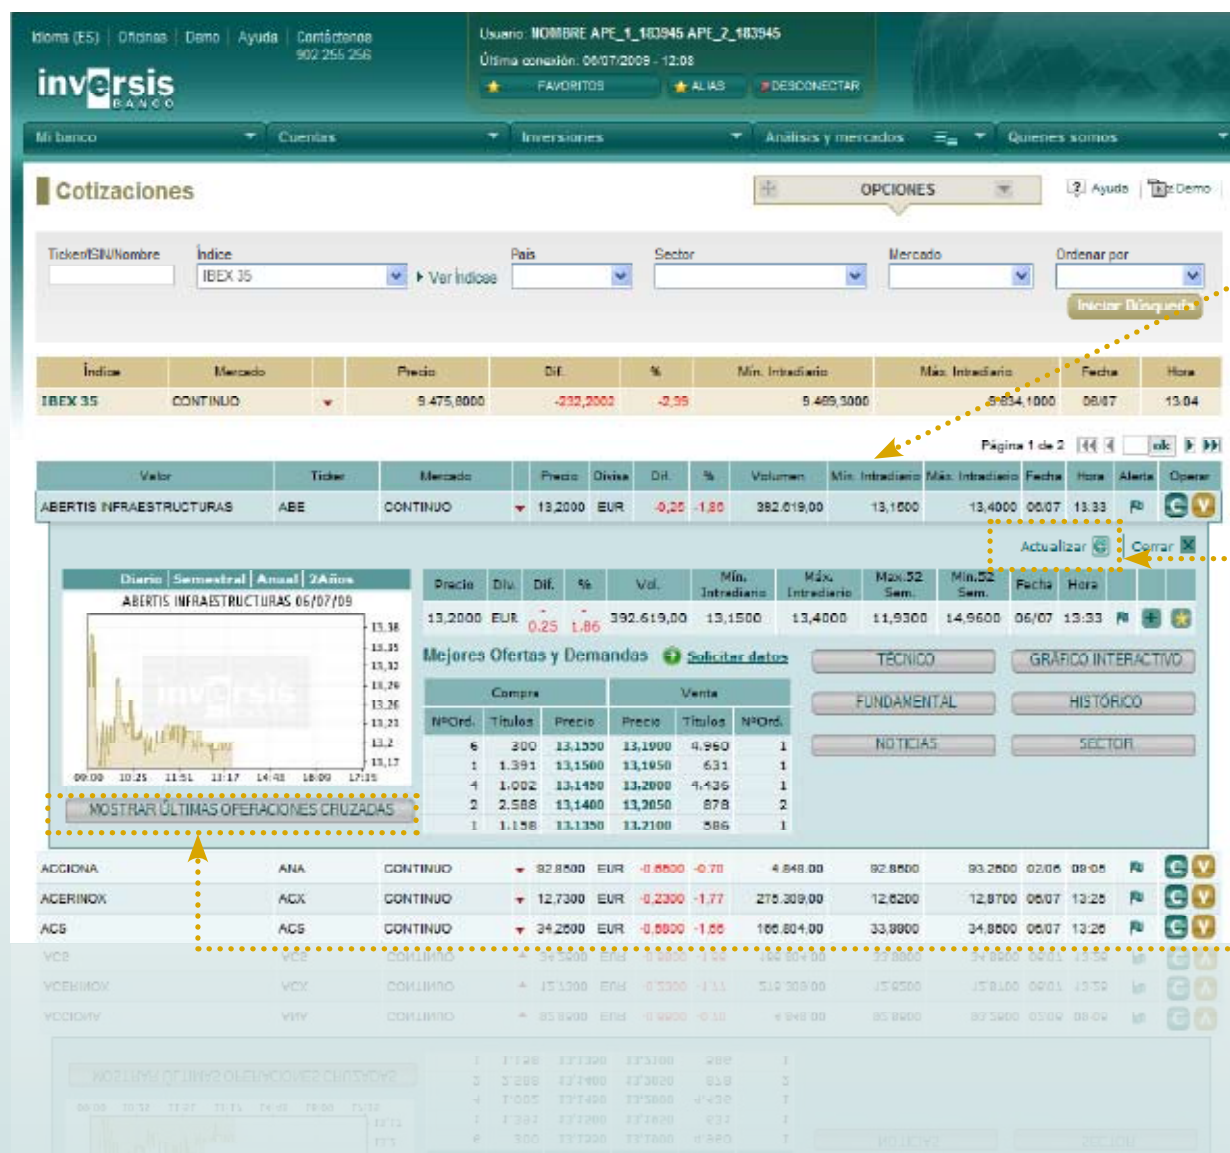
Idioma (ES) | Oficinas | Demo | Ayuda | Contáctenos 902 255 256

inversis BANCO

Usuario: NOMBRE APE_1_183945 APE_2_183945
Última conexión: 06/07/2009 - 12:08
FAVORITOS ALIAS DESCONECTAR

Mi banco | Cuentas | Inversiones | Análisis y mercados | Quienes somos

Cotizaciones

OPCIONES

Ayuda | Demo

Ticker/ISIN/Nombre | Índice IBEX 35 | Ver índices | País | Sector | Mercado | Ordenar por

Iniciar Búsqueda

| Índice | Mercado | | Precio | Dif. | % | Mín. Intradiario | Máx. Intradiario | Fecha | Hora |
|---|---|---|---|---|---|---|---|---|---|
| IBEX 35 | CONTINUO | | 9.475,8000 | -232,2002 | -2,39 | 9.469,3000 | 9.634,1000 | 06/07 | 13:04 |

Página 1 de 2 ok

| Valor | Ticker | Mercado | | Precio | Divisa | Dif. | % | Volumen | Mín. Intradiario | Máx. Intradiario | Fecha | Hora | Alerta | Operar |
|---|---|---|---|---|---|---|---|---|---|---|---|---|---|---|
| ABERTIS INFRAESTRUCTURAS | ABE | CONTINUO | | 13,2000 | EUR | -0,25 | -1,86 | 392.619,00 | 13,1500 | 13,4000 | 06/07 | 13:33 | | |

Actualizar | Cerrar

Diario | Semestral | Anual | 2Años

ABERTIS INFRAESTRUCTURAS 06/07/09

13,38 13,35 13,32 13,29 13,26 13,23 13,2 13,17

09:00 10:25 11:51 13:17 14:43 16:09 17:35

inversis

| Precio | Div. | Dif. | % | Vol. | Mín. Intradiario | Máx. Intradiario | Max.52 Sem. | Min.52 Sem. | Fecha | Hora |
|---|---|---|---|---|---|---|---|---|---|---|
| 13,2000 | EUR | -0.25 | -1.86 | 392.619,00 | 13,1500 | 13,4000 | 11,9300 | 14,9600 | 06/07 | 13:33 |

Mejores Ofertas y Demandas Solicitar datos

| Compra | | | Venta | | |
|---|---|---|---|---|---|
| NºOrd. | Títulos | Precio | Precio | Títulos | NºOrd. |
| 6 | 300 | 13,1550 | 13,1900 | 4.960 | 1 |
| 1 | 1.391 | 13,1500 | 13,1950 | 631 | 1 |
| 4 | 1.002 | 13,1450 | 13,2000 | 4.436 | 1 |
| 2 | 2.588 | 13,1400 | 13,2050 | 878 | 2 |
| 1 | 1.158 | 13,1350 | 13,2100 | 586 | 1 |

TÉCNICO | GRÁFICO INTERACTIVO | FUNDAMENTAL | HISTÓRICO | NOTICIAS | SECTOR

MOSTRAR ÚLTIMAS OPERACIONES CRUZADAS

| ACCIONA | ANA | CONTINUO | | 92,8800 | EUR | -0,6600 | -0,70 | 4.848,00 | 92,8800 | 93,2800 | 02/06 | 09:05 |
|---|---|---|---|---|---|---|---|---|---|---|---|---|
| ACERINOX | ACX | CONTINUO | | 12,7300 | EUR | -0,2300 | -1,77 | 275.309,00 | 12,6200 | 12,8700 | 06/07 | 13:26 |
| ACS | ACS | CONTINUO | | 34,2500 | EUR | -0,6600 | -1,86 | 166.804,00 | 33,9900 | 34,8800 | 06/07 | 13:26 |